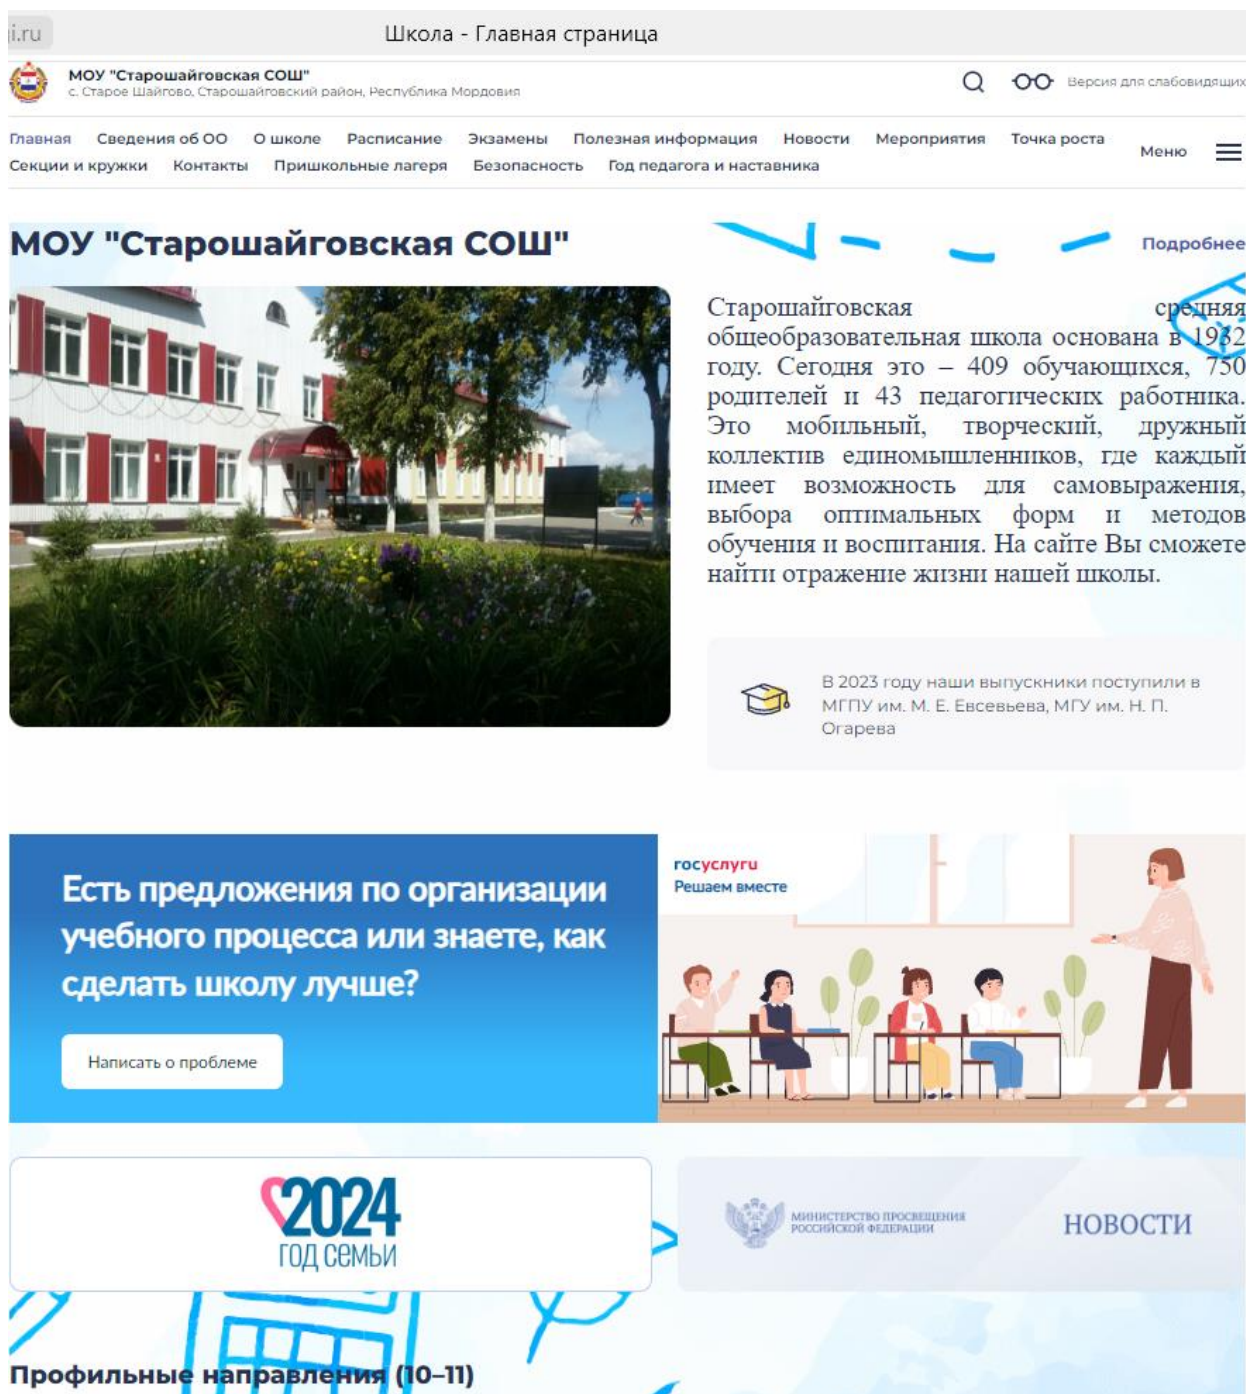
i.ru

Школа - Главная страница

МОУ "Старошайговская СОШ"
с. Старое Шайгово, Старошайговский район, Республика Мордовия

Версия для слабовидящих

Главная Сведения об ОО О школе Расписание Экзамены Полезная информация Новости Мероприятия Точка роста Секции и кружки Контакты Пришкольные лагеря Безопасность Год педагога и наставника

Меню

МОУ "Старошайговская СОШ"

Подробнее

Старошайговская средняя общеобразовательная школа основана в 1932 году. Сегодня это – 409 обучающихся, 750 родителей и 43 педагогических работника. Это мобильный, творческий, дружный коллектив единомышленников, где каждый имеет возможность для самовыражения, выбора оптимальных форм и методов обучения и воспитания. На сайте Вы сможете найти отражение жизни нашей школы.

В 2023 году наши выпускники поступили в МГПУ им. М. Е. Евсевьева, МГУ им. Н. П. Огарева

Есть предложения по организации учебного процесса или знаете, как сделать школу лучше?

Написать о проблеме

госуслуги
Решаем вместе

2024
год семьи

МИНИСТЕРСТВО ПРОСВЕЩЕНИЯ РОССИЙСКОЙ ФЕДЕРАЦИИ

НОВОСТИ

Профильные направления (10–11)